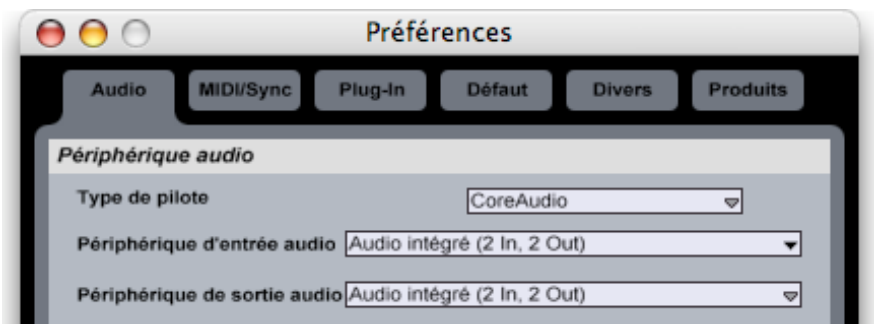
Préférences

Audio | MIDI/Sync | Plug-In | Défaut | Divers | Produits

Périphérique audio

Type de pilote CoreAudio

Périphérique d'entrée audio Audio intégré (2 In, 2 Out)

Périphérique de sortie audio Audio intégré (2 In, 2 Out)